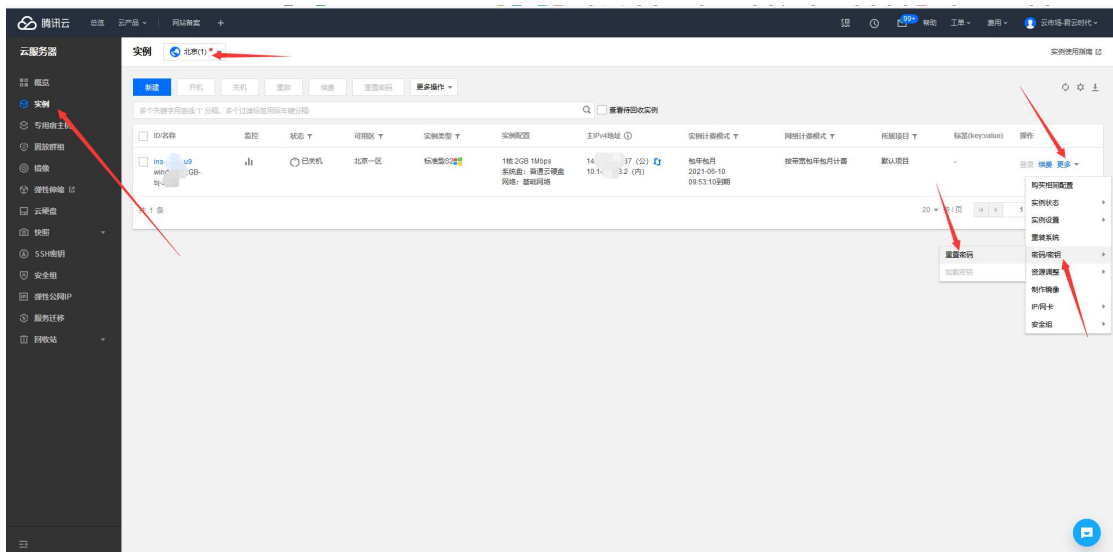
腾讯云 总览 云产品 网站备案 +

99+ 帮助 工单 费用 云市场-君云时代

云服务器

概览
实例
专用宿主机
置放群组
镜像
弹性伸缩
云硬盘
快照
SSH密钥
安全组
弹性公网IP
服务迁移
回收站

实例 北京(1)

实例使用指南

新建 开机 关机 重启 续费 重置密码 更多操作

多个关键字用竖线"|"分隔，多个过滤标签用回车键分隔

查看待回收实例

| ID/名称 | 监控 | 状态 | 可用区 | 实例类型 | 实例配置 | 主IPv4地址 | 实例计费模式 | 网络计费模式 | 所属项目 | 标签(key:value) | 操作 |
|---|---|---|---|---|---|---|---|---|---|---|---|
| ins-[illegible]u9 win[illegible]GB-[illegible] | | 已关机 | 北京一区 | 标准型S2 | 1核 2GB 1Mbps 系统盘：普通云硬盘 网络：基础网络 | 14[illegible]37 (公) 10.1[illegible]3.2 (内) | 包年包月 2021-06-10 09:53:10到期 | 按带宽包年包月计费 | 默认项目 | - | 登录 续费 更多 |

共 1 条

20 条/页

购买相同配置
实例状态
实例设置
重装系统
密码/密钥
资源调整
制作镜像
IP/网卡
安全组

重置密码
加载密钥